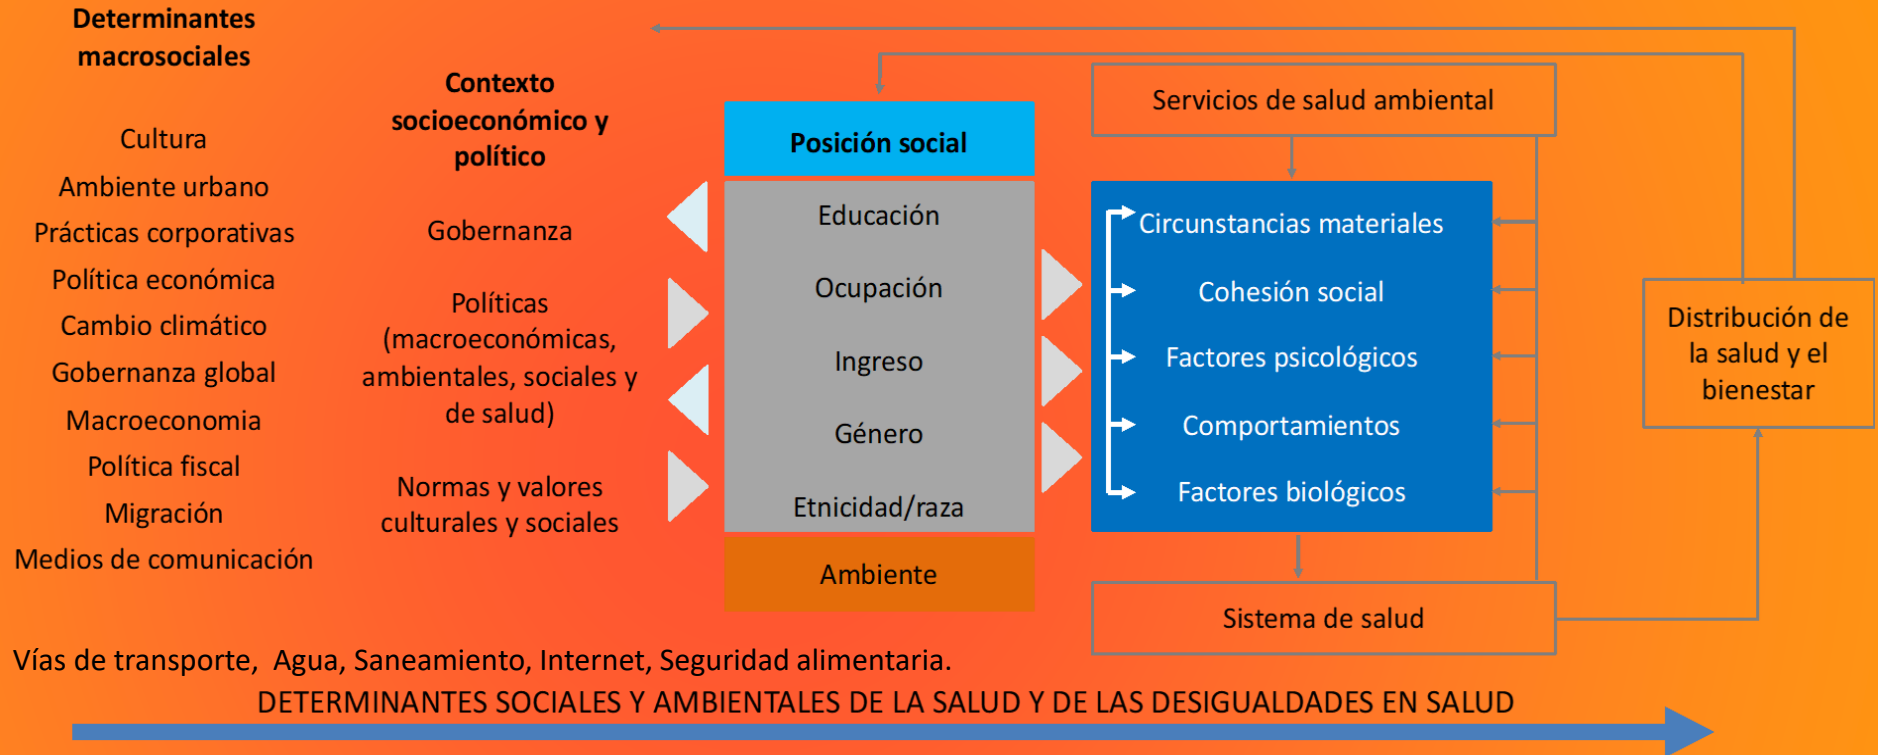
Determinantes macrosociales

Cultura
Ambiente urbano
Prácticas corporativas
Política económica
Cambio climático
Gobernanza global
Macroeconomia
Política fiscal
Migración
Medios de comunicación

Contexto socioeconómico y político

Gobernanza

Políticas (macroeconómicas, ambientales, sociales y de salud)

Normas y valores culturales y sociales

Posición social

Educación
Ocupación
Ingreso
Género
Etnicidad/raza

Ambiente

Servicios de salud ambiental

Circunstancias materiales
Cohesión social
Factores psicológicos
Comportamientos
Factores biológicos

Sistema de salud

Distribución de la salud y el bienestar

Vías de transporte, Agua, Saneamiento, Internet, Seguridad alimentaria.

DETERMINANTES SOCIALES Y AMBIENTALES DE LA SALUD Y DE LAS DESIGUALDADES EN SALUD